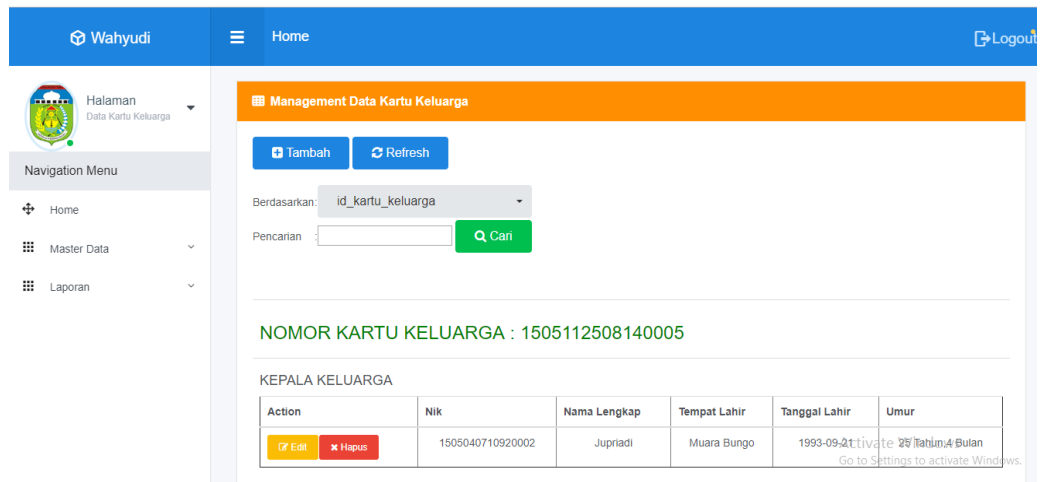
Wahyudi

Home

Logout

Halaman
Data Kartu Keluarga

Navigation Menu

Home

Master Data

Laporan

Management Data Kartu Keluarga

Tambah

Refresh

Berdasarkan: id_kartu_keluarga

Pencarian :

Cari

NOMOR KARTU KELUARGA : 1505112508140005

KEPALA KELUARGA

| Action | Nik | Nama Lengkap | Tempat Lahir | Tanggal Lahir | Umur |
|---|---|---|---|---|---|
| Edit Hapus | 1505040710920002 | Jupriadi | Muara Bungo | 1993-09-21 | 25 Tahun,4 Bulan |

Activate Windows
Go to Settings to activate Windows.